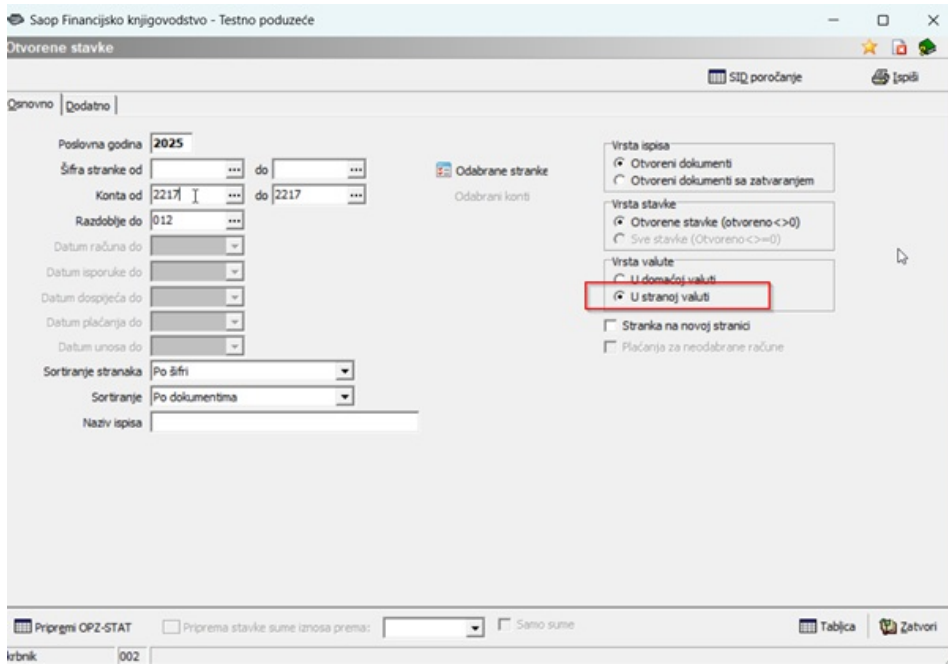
Saop Financijsko knjigovodstvo - Testno poduzeće

Otvorene stavke

SID poročanje

Ispiši

Osnovno

Dodatno

Poslovna godina 2025

Šifra stranke od ... do ...

Konta od 2217 ... do 2217 ...

Razdoblje do 012 ...

Datum računa do

Datum isporuke do

Datum dospijeća do

Datum plaćanja do

Datum unosa do

Sortiranje stranaka Po šifri

Sortiranje Po dokumentima

Naziv ispisa

Odabrane stranke

Odabrani konti

Vrsta ispisa
Otvoreni dokumenti
Otvoreni dokumenti sa zatvaranjem

Vrsta stavke
Otvorene stavke (otvoreno<>0)
Sve stavke (Otvoreno<>=0)

Vrsta valute
U domaćoj valuti
U stranoj valuti

Stranka na novoj stranici

Plaćanja za neodabrane račune

Pripremi OPZ-STAT

Priprema stavke sume iznosa prema:

Samo sume

Tablica

Zatvori

krbnik 002